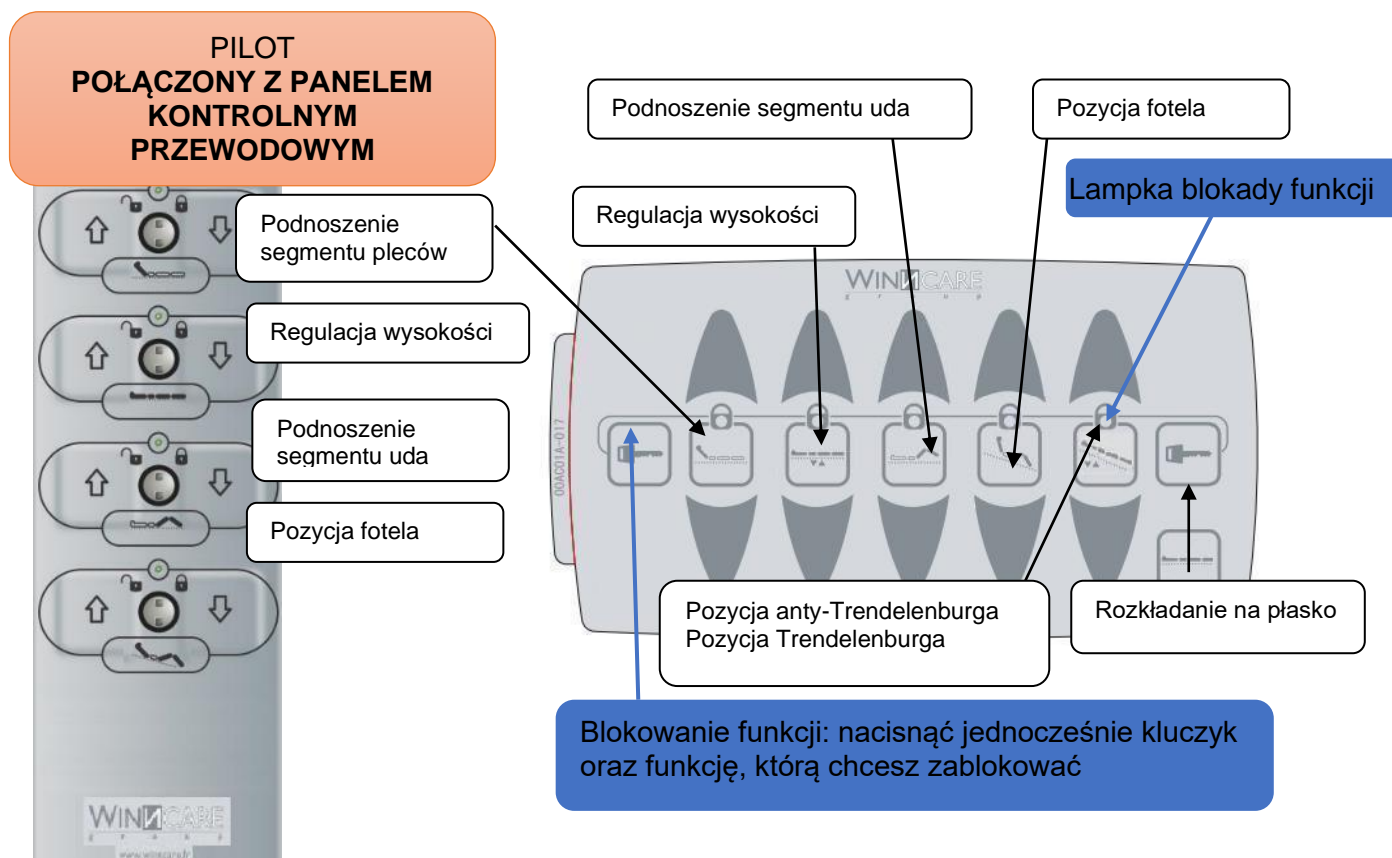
PILOT
**POŁĄCZONY Z PANELEM KONTROLNYM PRZEWODOWYM**

Podnoszenie segmentu pleców

Regulacja wysokości

Podnoszenie segmentu uda

Pozycja fotela

WINNCARE

Podnoszenie segmentu uda

Pozycja fotela

Lampka blokady funkcji

Regulacja wysokości

WINNCARE

00AC01A-017

Pozycja anty-Trendelenburga
Pozycja Trendelenburga

Rozkładanie na płasko

Blokowanie funkcji: nacisnąć jednocześnie kluczyk oraz funkcję, którą chcesz zablokować